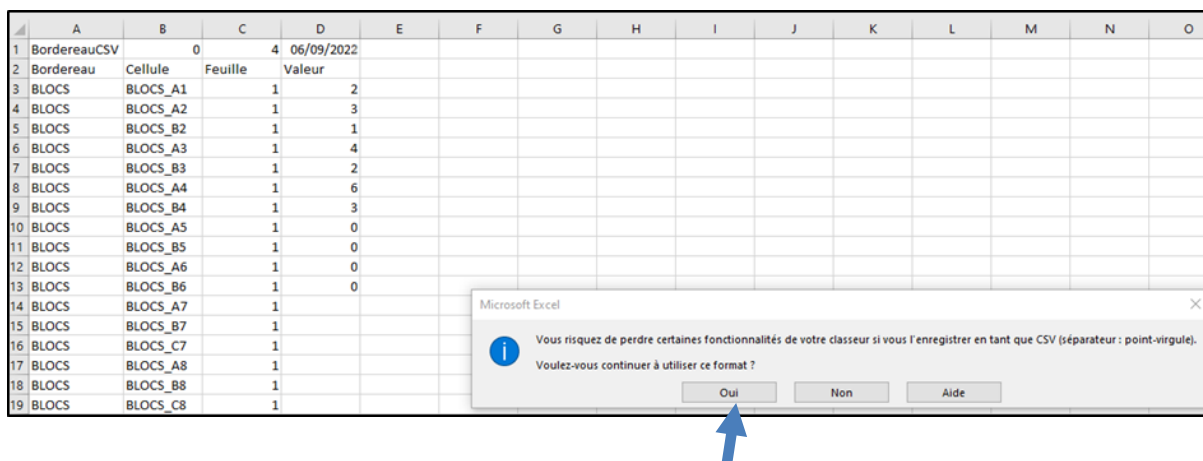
|  | A | B | C | D | E | F | G | H | I | J | K | L | M | N | O |
|---|---|---|---|---|---|---|---|---|---|---|---|---|---|---|---|
| 1 | BordereauCSV | 0 | 4 | 06/09/2022 | | | | | | | | | | | |
| 2 | Bordereau | Cellule | Feuille | Valeur | | | | | | | | | | | |
| 3 | BLOCS | BLOCS_A1 | 1 | 2 | | | | | | | | | | | |
| 4 | BLOCS | BLOCS_A2 | 1 | 3 | | | | | | | | | | | |
| 5 | BLOCS | BLOCS_B2 | 1 | 1 | | | | | | | | | | | |
| 6 | BLOCS | BLOCS_A3 | 1 | 4 | | | | | | | | | | | |
| 7 | BLOCS | BLOCS_B3 | 1 | 2 | | | | | | | | | | | |
| 8 | BLOCS | BLOCS_A4 | 1 | 6 | | | | | | | | | | | |
| 9 | BLOCS | BLOCS_B4 | 1 | 3 | | | | | | | | | | | |
| 10 | BLOCS | BLOCS_A5 | 1 | 0 | | | | | | | | | | | |
| 11 | BLOCS | BLOCS_B5 | 1 | 0 | | | | | | | | | | | |
| 12 | BLOCS | BLOCS_A6 | 1 | 0 | | | | | | | | | | | |
| 13 | BLOCS | BLOCS_B6 | 1 | 0 | | | | | | | | | | | |
| 14 | BLOCS | BLOCS_A7 | 1 | | | | | | | | | | | | |
| 15 | BLOCS | BLOCS_B7 | 1 | | | | | | | | | | | | |
| 16 | BLOCS | BLOCS_C7 | 1 | | | | | | | | | | | | |
| 17 | BLOCS | BLOCS_A8 | 1 | | | | | | | | | | | | |
| 18 | BLOCS | BLOCS_B8 | 1 | | | | | | | | | | | | |
| 19 | BLOCS | BLOCS_C8 | 1 | | | | | | | | | | | | |

Microsoft Excel

Vous risquez de perdre certaines fonctionnalités de votre classeur si vous l'enregistrer en tant que CSV (séparateur : point-virgule).

Voulez-vous continuer à utiliser ce format ?

Oui Non Aide